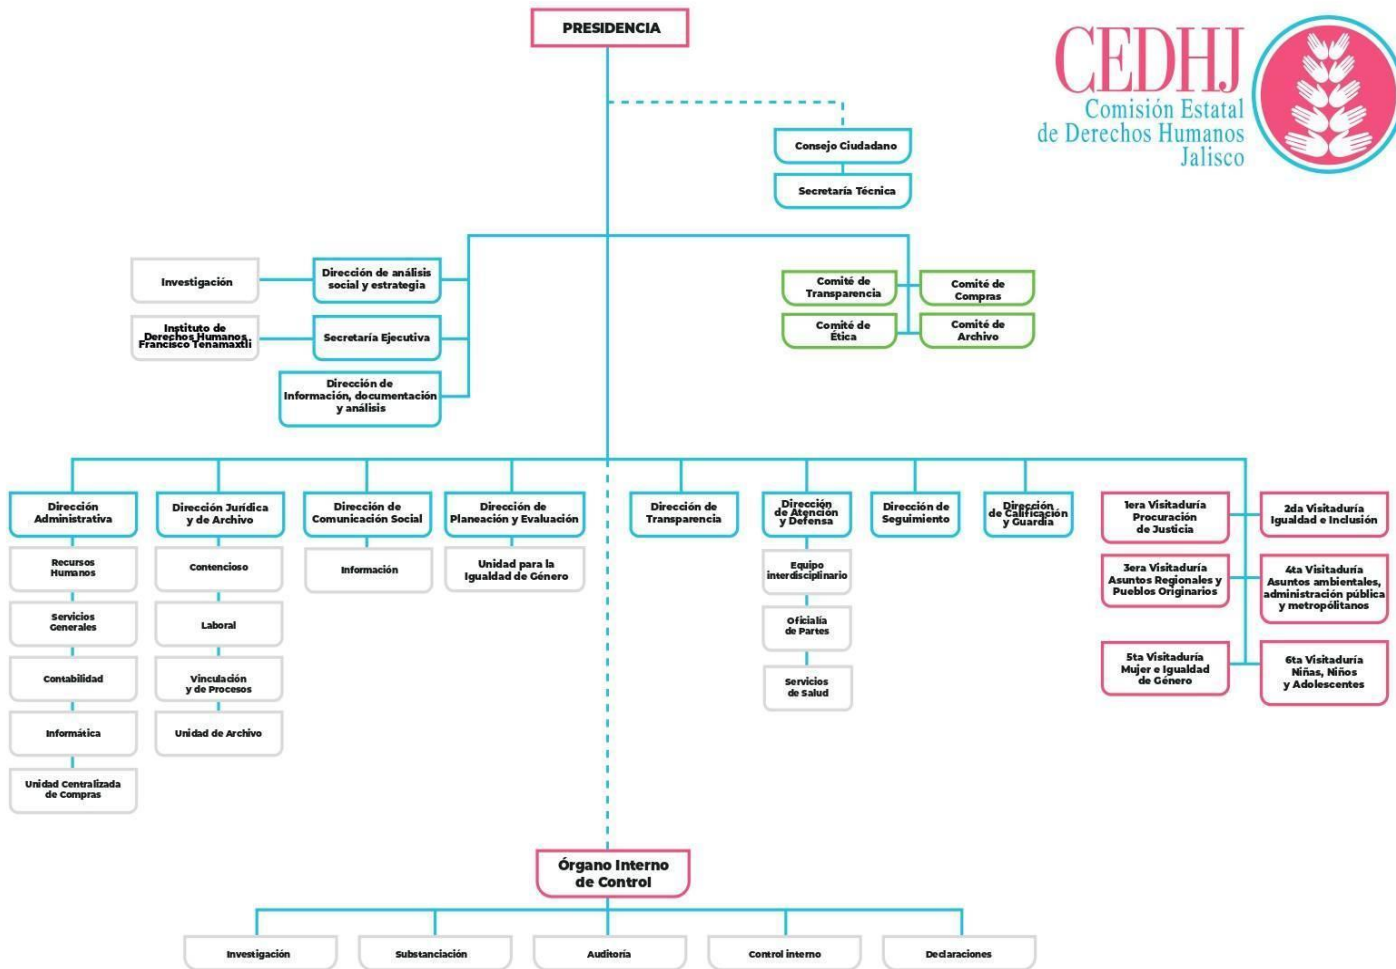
PRESIDENCIA

CEDHJ
Comisión Estatal de Derechos Humanos Jalisco

Consejo Ciudadano

Secretaría Técnica

Investigación

Dirección de análisis social y estrategia

Instituto de Derechos Humanos Francisco Tenamaxtli

Secretaría Ejecutiva

Dirección de Información, documentación y análisis

Comité de Transparencia

Comité de Compras

Comité de Ética

Comité de Archivo

Dirección Administrativa

Recursos Humanos

Servicios Generales

Contabilidad

Informática

Unidad Centralizada de Compras

Dirección Jurídica y de Archivo

Contencioso

Laboral

Vinculación y de Procesos

Unidad de Archivo

Dirección de Comunicación Social

Información

Dirección de Planeación y Evaluación

Unidad para la Igualdad de Género

Dirección de Transparencia

Dirección de Atención y Defensa

Equipo interdisciplinario

Oficialía de Partes

Servicios de Salud

Dirección de Seguimiento

Dirección de Calificación y Guardia

1era Visitaduría Procuración de Justicia

2da Visitaduría Igualdad e Inclusión

3era Visitaduría Asuntos Regionales y Pueblos Originarios

4ta Visitaduría Asuntos ambientales, administración pública y metropólitanos

5ta Visitaduría Mujer e Igualdad de Género

6ta Visitaduría Niñas, Niños y Adolescentes

Órgano Interno de Control

Investigación

Substanciación

Auditoría

Control interno

Declaraciones